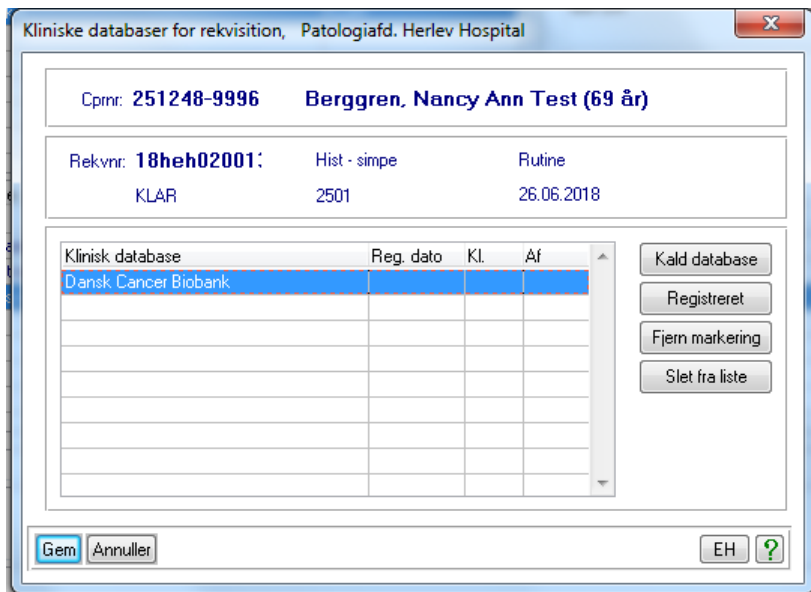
Kliniske databaser for rekvisition, Patologiafd. Herlev Hospital

Cprnr: 251248-9996 Berggren, Nancy Ann Test (69 år)

Rekvnr: 18heh02001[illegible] Hist - simpe Rutine
KLAR 2501 26.06.2018

| Klinisk database | Reg. dato | Kl. | Af |
|---|---|---|---|
| Dansk Cancer Biobank | | | |

Kald database
Registreret
Fjern markering
Slet fra liste

Gem Annuller

EH ?